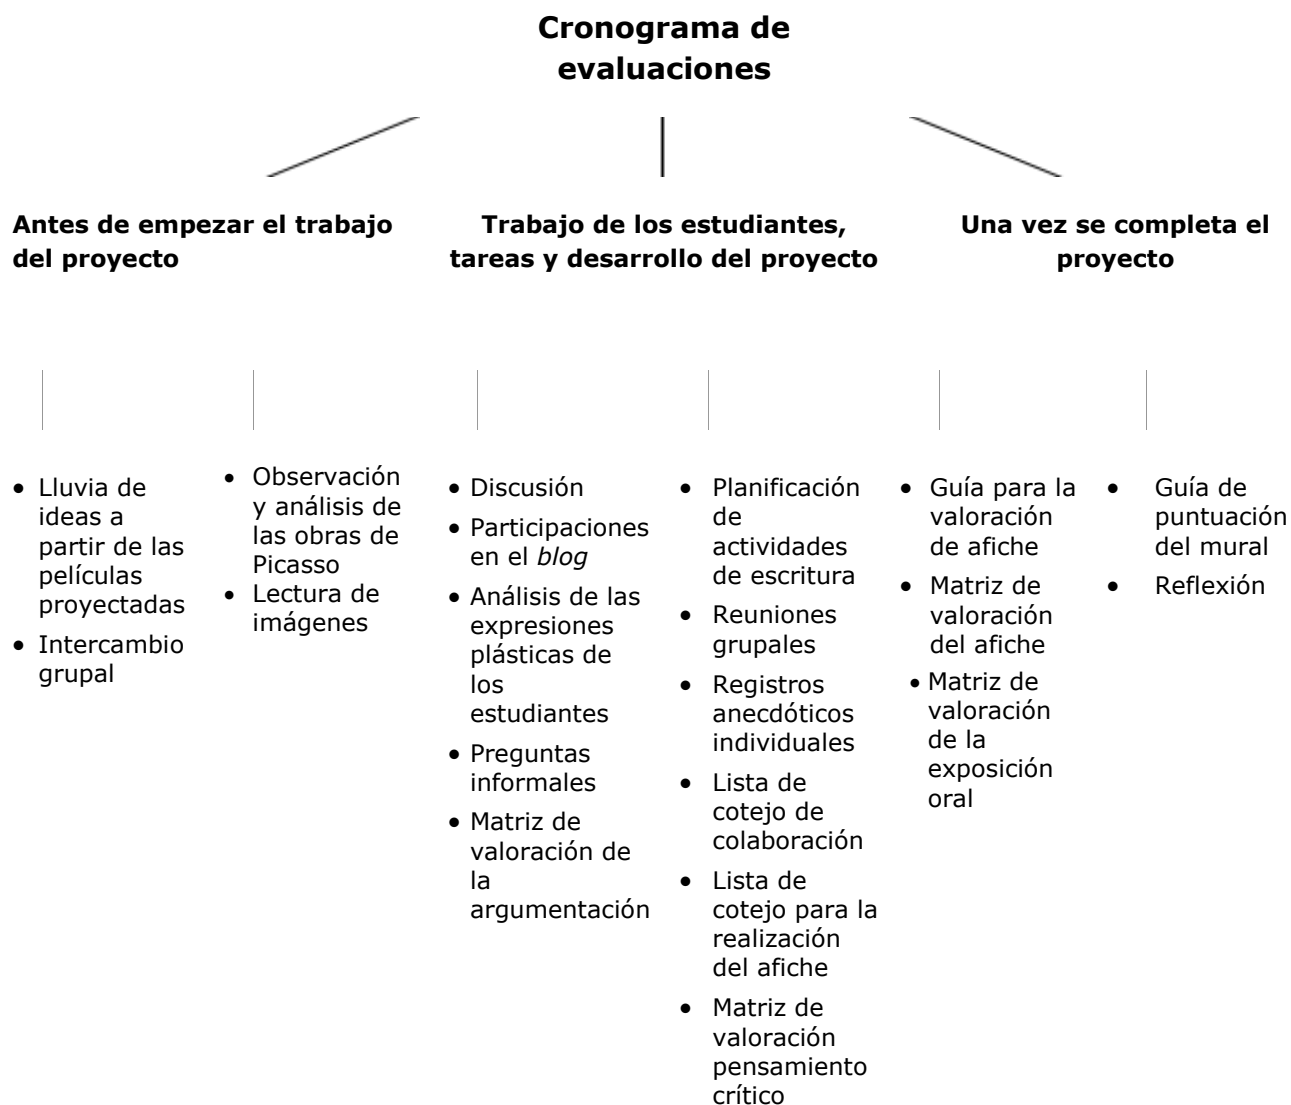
**Cronograma de evaluaciones**

**Antes de empezar el trabajo del proyecto**

- Lluvia de ideas a partir de las películas proyectadas
- Intercambio grupal

- Observación y análisis de las obras de Picasso
- Lectura de imágenes

**Trabajo de los estudiantes, tareas y desarrollo del proyecto**

- Discusión
- Participaciones en el *blog*
- Análisis de las expresiones plásticas de los estudiantes
- Preguntas informales
- Matriz de valoración de la argumentación

- Planificación de actividades de escritura
- Reuniones grupales
- Registros anecdóticos individuales
- Lista de cotejo de colaboración
- Lista de cotejo para la realización del afiche
- Matriz de valoración pensamiento crítico

**Una vez se completa el proyecto**

- Guía para la valoración de afiche
- Matriz de valoración del afiche
- Matriz de valoración de la exposición oral

- Guía de puntuación del mural
- Reflexión